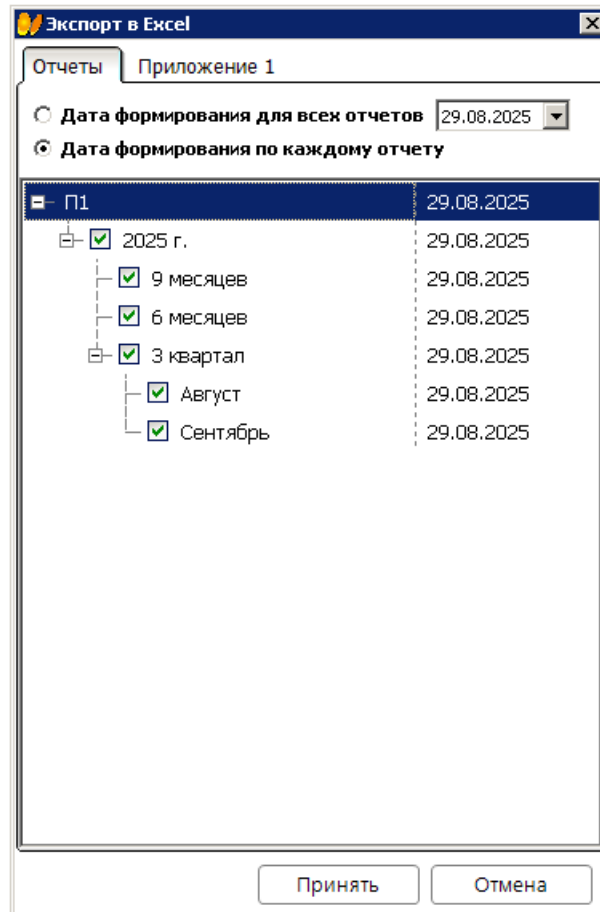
Экспорт в Excel

Отчеты | Приложение 1

Дата формирования для всех отчетов 29.08.2025

Дата формирования по каждому отчету

| | |
|---|---|
| П1 | 29.08.2025 |
| 2025 г. | 29.08.2025 |
| 9 месяцев | 29.08.2025 |
| 6 месяцев | 29.08.2025 |
| 3 квартал | 29.08.2025 |
| Август | 29.08.2025 |
| Сентябрь | 29.08.2025 |

Принять | Отмена